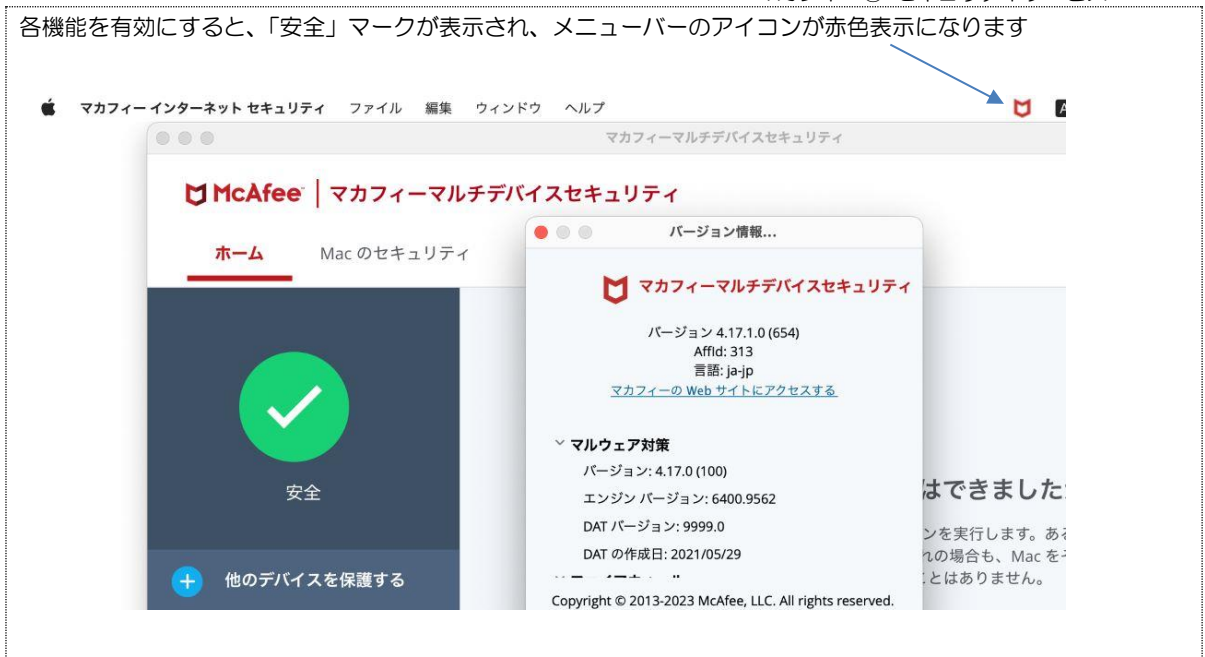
各機能を有効にすると、「安全」マークが表示され、メニューバーのアイコンが赤色表示になります

マカフィー インターネット セキュリティ　ファイル　編集　ウィンドウ　ヘルプ

マカフィーマルチデバイスセキュリティ

McAfee | マカフィーマルチデバイスセキュリティ

ホーム　Mac のセキュリティ

安全

他のデバイスを保護する

バージョン情報...

マカフィーマルチデバイスセキュリティ

バージョン 4.17.1.0 (654)
AffId: 313
言語: ja-jp
マカフィーの Web サイトにアクセスする

マルウェア対策
バージョン: 4.17.0 (100)
エンジン バージョン: 6400.9562
DAT バージョン: 9999.0
DAT の作成日: 2021/05/29

Copyright © 2013-2023 McAfee, LLC. All rights reserved.

はできました
ンを実行します。あ
れの場合も、Mac を
ことはありません。